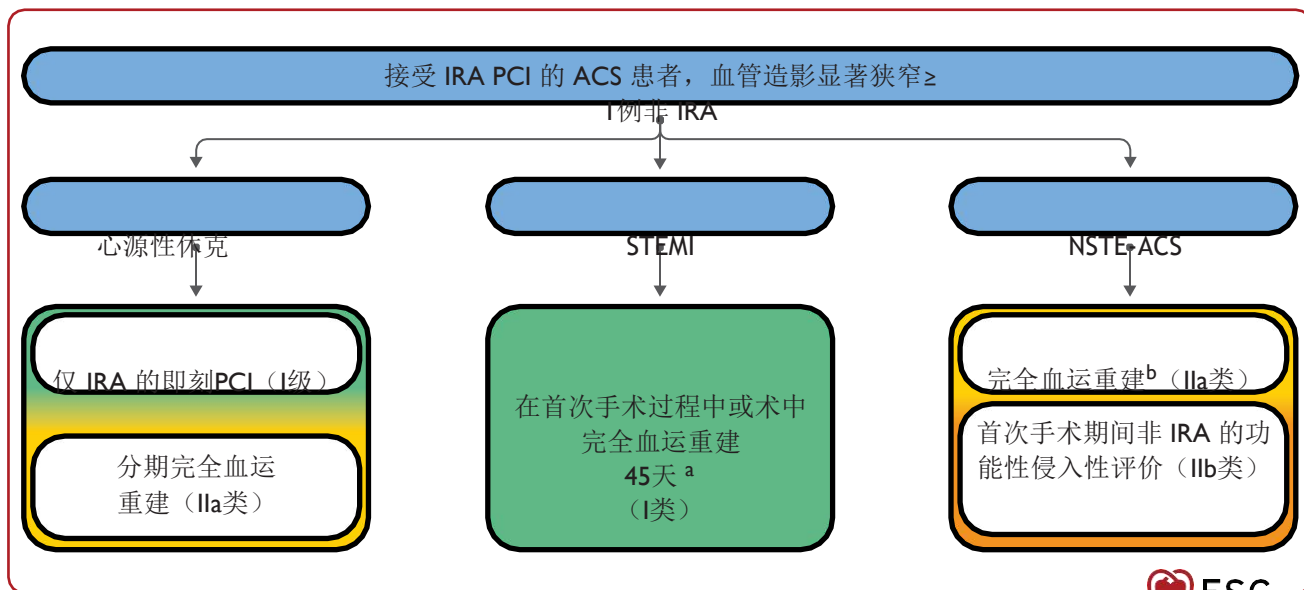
接受 IRA PCI 的 ACS 患者，血管造影显著狭窄≥

1例非 IRA

心源性休克

STEMI

NSTE-ACS

仅 IRA 的即刻PCI（I级）

分期完全血运重建（IIa类）

在首次手术过程中或术中完全血运重建
45天 $^{a}$
（I类）

完全血运重建$^{b}$（IIa类）

首次手术期间非 IRA 的功能性侵入性评价（IIb类）

ESC